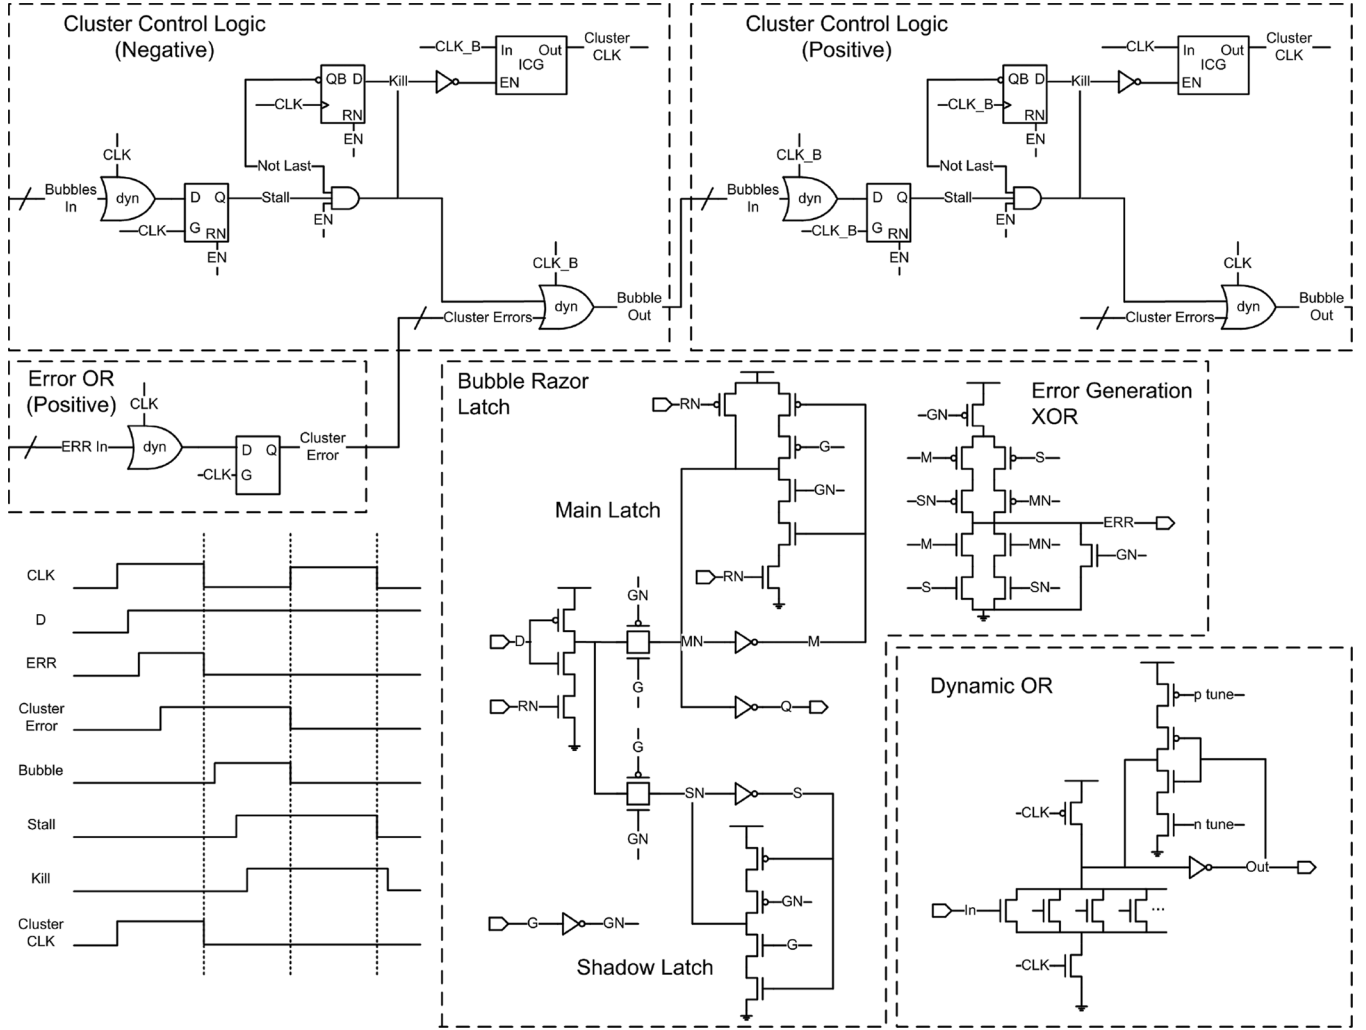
Cluster Control Logic
(Negative)

CLK_B
In
Out
ICG
EN
Cluster CLK
QB
D
Kill
CLK
RN
EN
CLK
Bubbles In
dyn
D
Q
Stall
Not Last
EN
CLK
G
RN
EN
CLK_B
dyn
Bubble Out
Cluster Errors

Cluster Control Logic
(Positive)

CLK
In
Out
ICG
EN
Cluster CLK
QB
D
Kill
CLK_B
RN
EN
CLK_B
Bubbles In
dyn
D
Q
Stall
Not Last
EN
CLK_B
G
RN
EN
CLK
dyn
Bubble Out
Cluster Errors

Error OR
(Positive)
CLK
ERR In
dyn
D
Q
CLK
G
Cluster Error

Bubble Razor Latch
RN
G
GN
Main Latch
RN
GN
D
MN
M
G
RN
Q
G
SN
S
GN
GN
G
G
GN
Shadow Latch

Error Generation XOR
GN
M
S
SN
MN
ERR
M
MN
GN
S
SN

CLK
D
ERR
Cluster Error
Bubble
Stall
Kill
Cluster CLK

Dynamic OR
p tune
CLK
n tune
Out
In
...
CLK